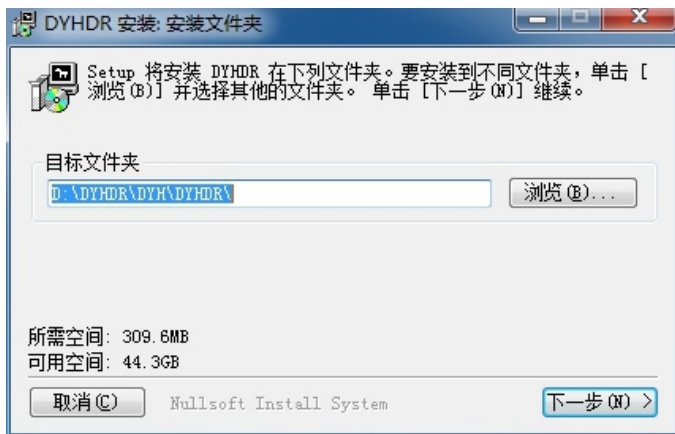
DYHDR 安装: 安装文件夹

Setup 将安装 DYHDR 在下列文件夹。要安装到不同文件夹，单击 [浏览(B)] 并选择其他的文件夹。 单击 [下一步(N)] 继续。

目标文件夹

D:\DYHDR\DYH\DYHDR\

浏览(B)...

所需空间: 309.6MB
可用空间: 44.3GB

取消(C)

Nullsoft Install System

下一步(N) >